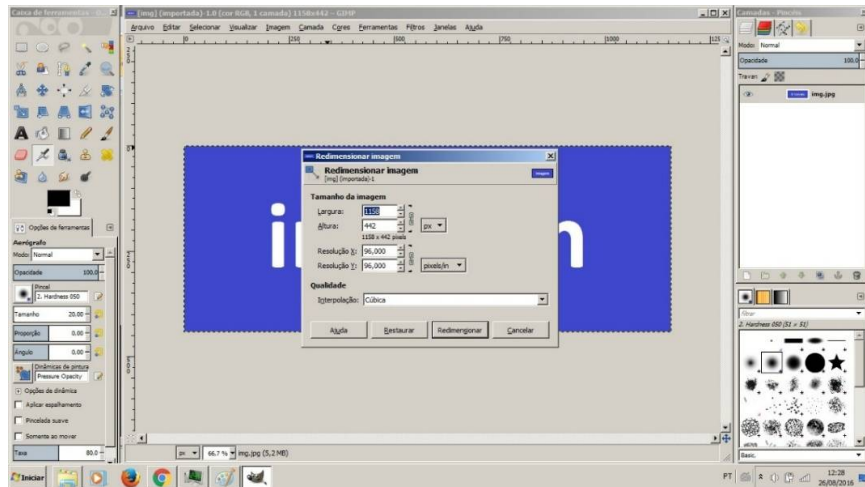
Caixa de ferramentas

[img] (importada)-1.0 (cor RGB, 1 camada) 1158x442 – GIMP

Arquivo Editar Selecionar Visualizar Imagem Camada Cores Ferramentas Filtros Janelas Ajuda

250 500 750 1000

Camadas - Pincéis

Modo: Normal

Opacidade 100,0

Travar:

img.jpg

Opções de ferramentas

Aerógrafo

Modo: Normal

Opacidade 100,0

Pincel
2. Hardness 050

Tamanho 20,00

Proporção 0,00

Ângulo 0,00

Dinâmicas de pintura
Pressure Opacity

Opções de dinâmica

Aplicar espalhamento

Pincelada suave

Somente ao mover

Taxa 80,0

Redimensionar imagem

Redimensionar imagem
[img] (importada)-1

Tamanho da imagem

Largura: 1158

Altura: 442 px

1158 x 442 pixels

Resolução X: 96,000

Resolução Y: 96,000 pixels/in

Qualidade

Interpolação: Cúbica

Ajuda Restaurar Redimensionar Cancelar

px 66,7 % img.jpg (5,2 MB)

filtrar

2. Hardness 050 (51 × 51)

Basic.

Iniciar

PT 12:28 26/08/2016